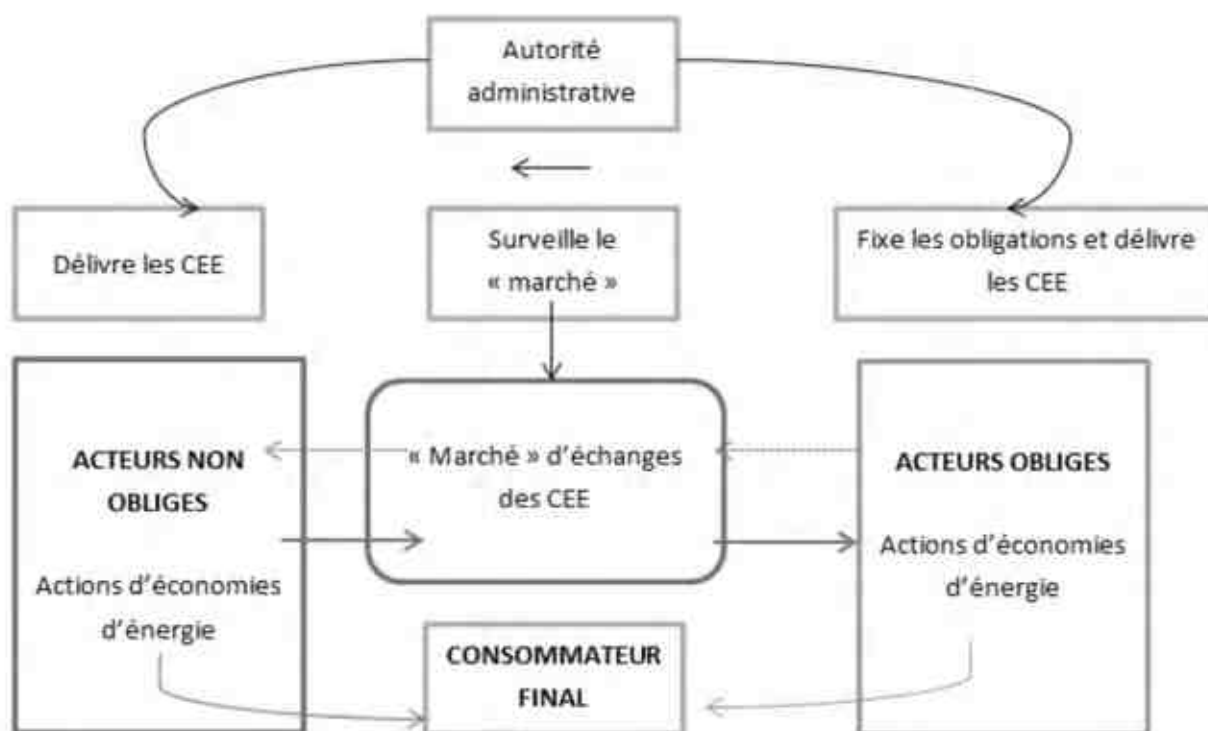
Autorité administrative

Délivre les CEE

Surveille le « marché »

Fixe les obligations et délivre les CEE

ACTEURS NON OBLIGES

Actions d'économies d'énergie

« Marché » d'échanges des CEE

ACTEURS OBLIGES

Actions d'économies d'énergie

CONSOMMATEUR FINAL